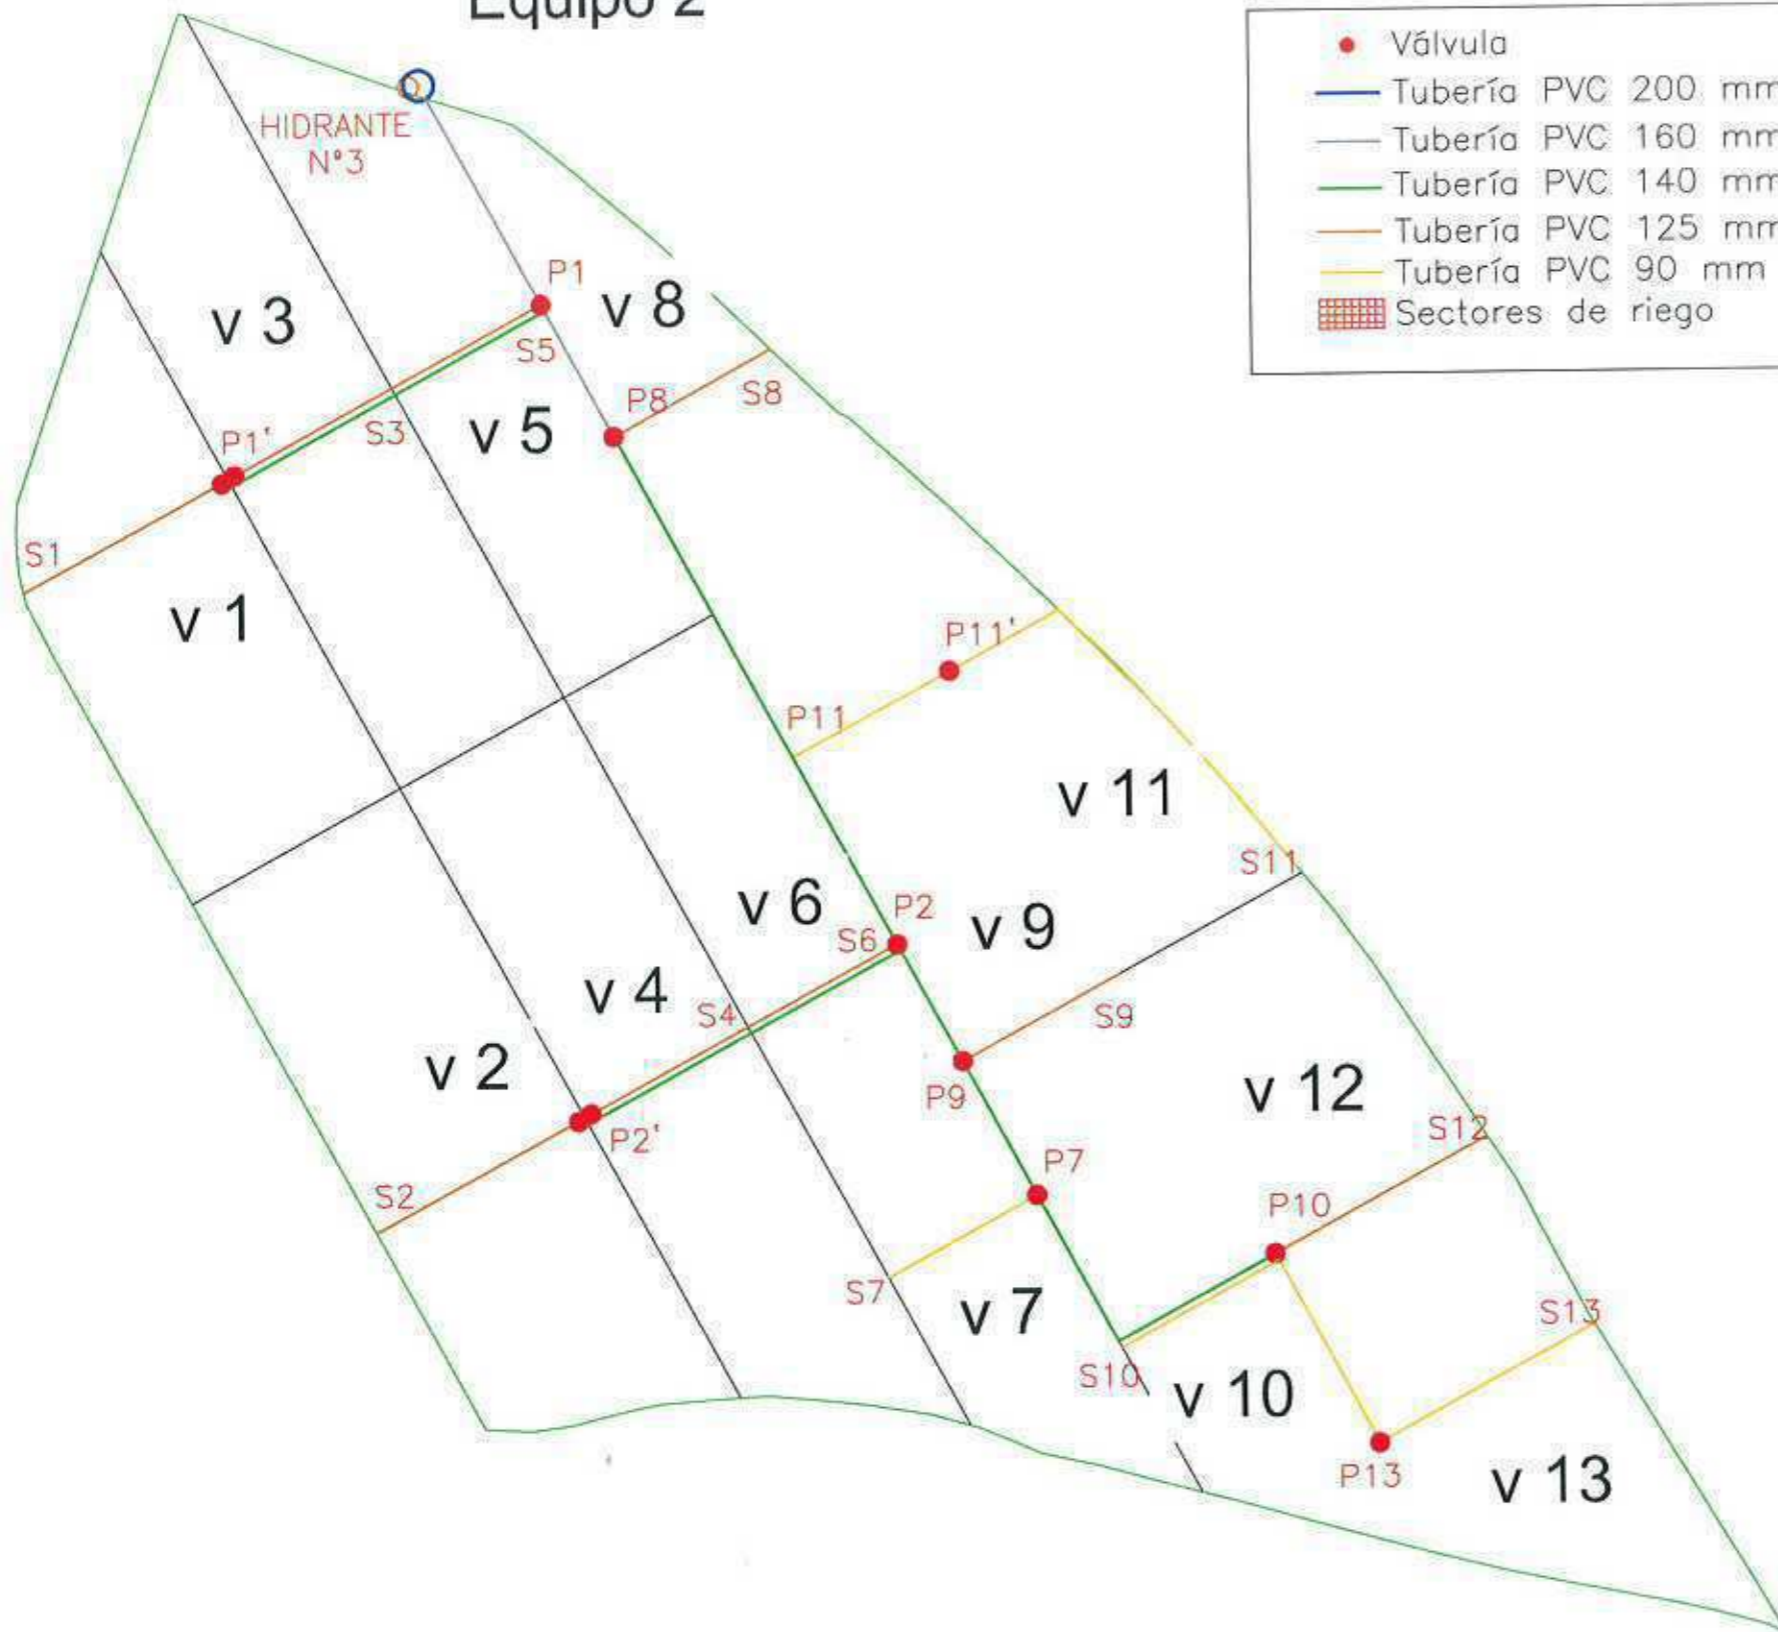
Equipo 2

Válvula
Tubería PVC 200 mm
Tubería PVC 160 mm
Tubería PVC 140 mm
Tubería PVC 125 mm
Tubería PVC 90 mm
Sectores de riego

HIDRANTE N°3

P1
v 3
v 8
S5
P8
S8
P1'
S3
v 5
S1
v 1
P11'
P11
v 11
S11
v 6
P2
S6
v 9
v 4
S4
S9
v 2
P9
v 12
P2'
S12
P7
S2
P10
S7
v 7
S13
S10
v 10
P13
v 13